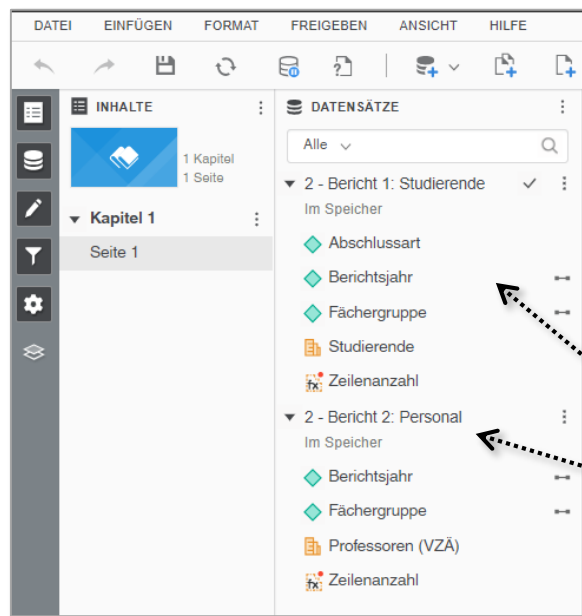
DATEI EINFÜGEN FORMAT FREIGEBEN ANSICHT HILFE

INHALTE

1 Kapitel
1 Seite

Kapitel 1

Seite 1

DATENSÄTZE

Alle

2 - Bericht 1: Studierende

Im Speicher

Abschlussart

Berichtsjahr

Fächergruppe

Studierende

Zeilenanzahl

2 - Bericht 2: Personal

Im Speicher

Berichtsjahr

Fächergruppe

Professoren (VZÄ)

Zeilenanzahl